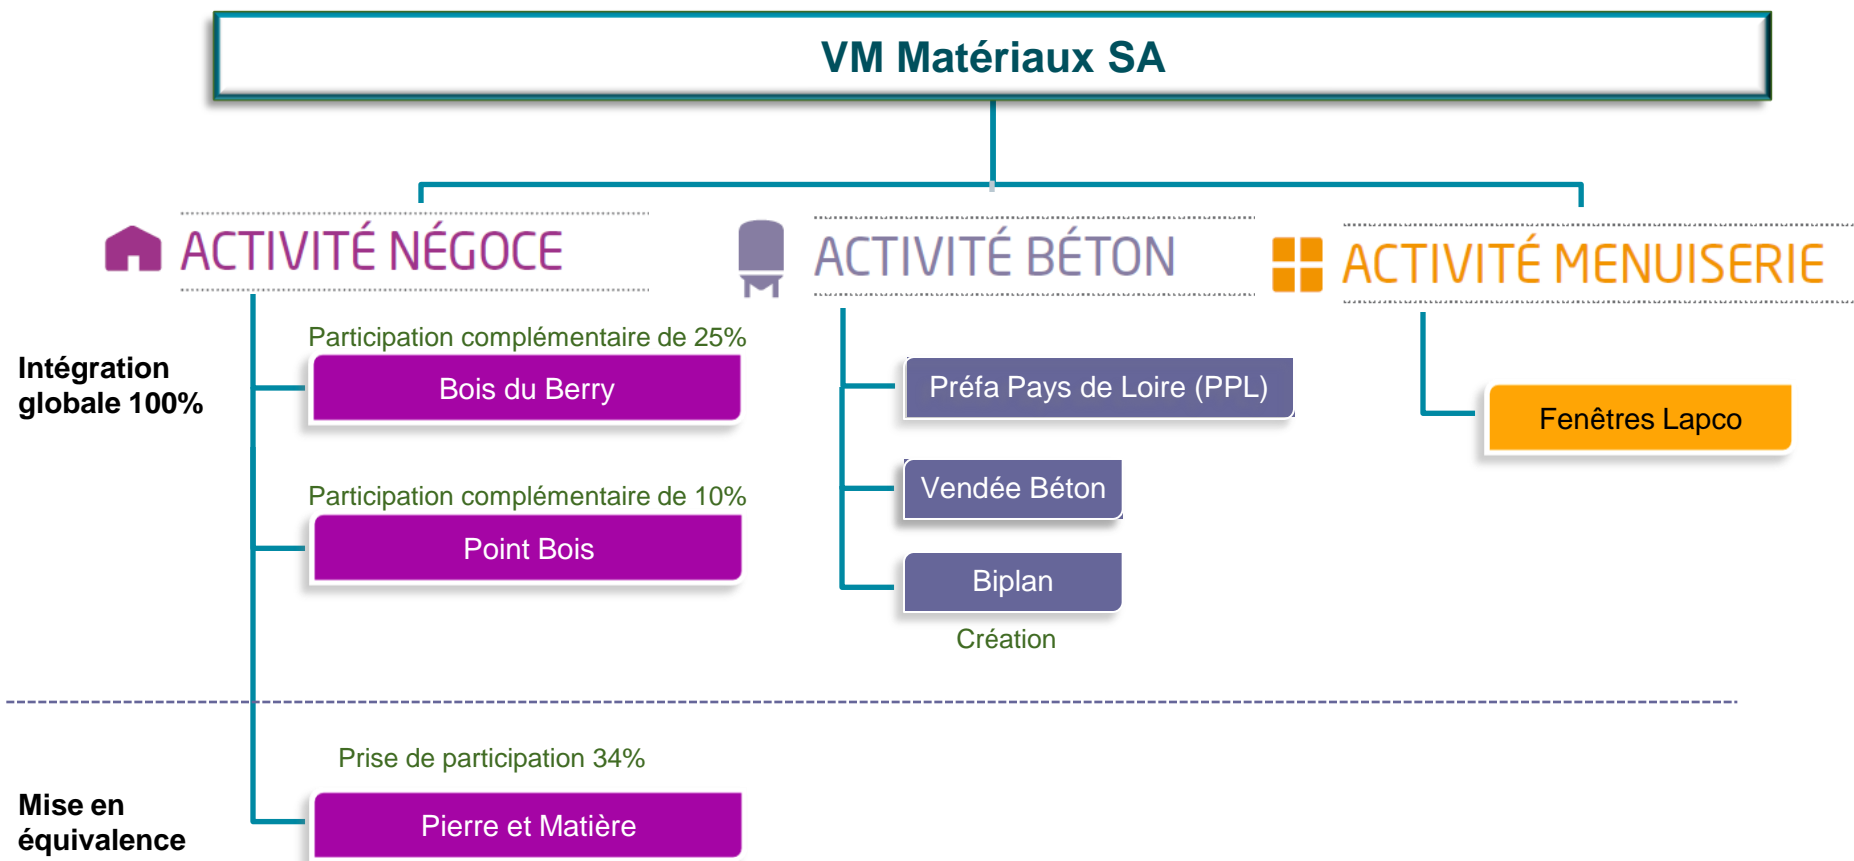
VM Matériaux SA

ACTIVITÉ NÉGOCE

ACTIVITÉ BÉTON

ACTIVITÉ MENUISERIE

Intégration globale 100%

Participation complémentaire de 25%

Bois du Berry

Participation complémentaire de 10%

Point Bois

Préfa Pays de Loire (PPL)

Vendée Béton

Biplan

Création

Fenêtres Lapco

Mise en équivalence

Prise de participation 34%

Pierre et Matière